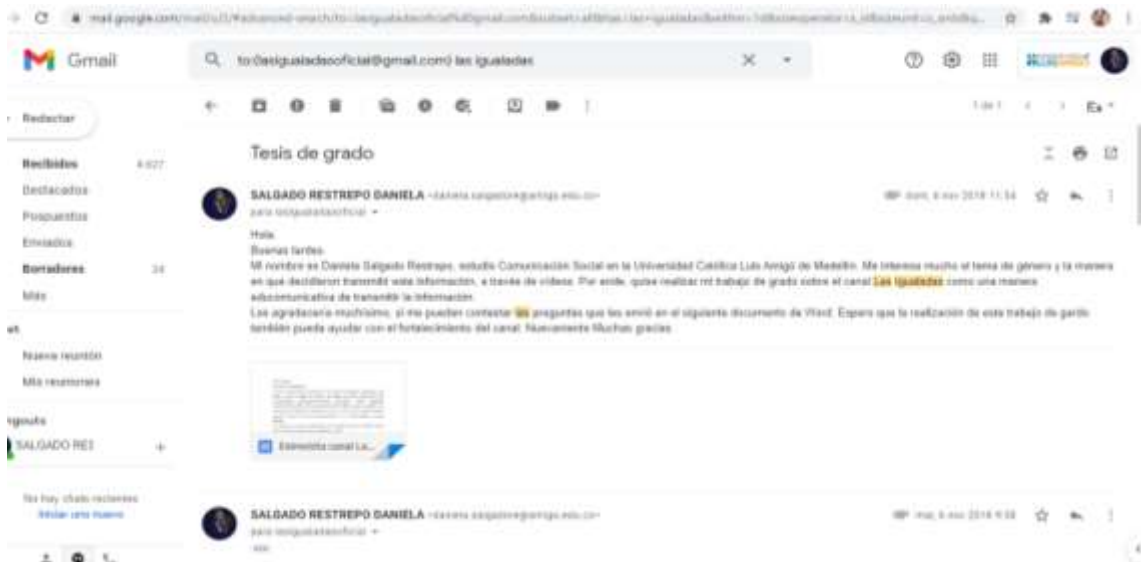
mail.google.com/mail/u/0/#advanced-search/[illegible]

Gmail

to:lasigualadasoficial@gmail.com las igualadas

Redactar

Recibidos 4.627

Destacados

Pospuestos

Enviados

Borradores 24

Más

Nueva reunión

Mis reuniones

SALGADO RES

No hay chats recientes
Iniciar uno nuevo

1 de 1

Tesis de grado

SALGADO RESTREPO DANIELA <daniela.salgadore@amigo.edu.co>
para lasigualadasoficial

Hola
Buenas tardes
Mi nombre es Daniela Salgado Restrepo, estudio Comunicación Social en la Universidad Católica Luis Amigó de Medellín. Me interesa mucho el tema de género y la manera en qué decidieron transmitir esta información, a través de videos. Por ende, quise realizar mi trabajo de grado sobre el canal Las Igualadas como una manera educomunicativa de transmitir la información.
Les agradecería muchísimo, si me pueden contestar las preguntas que les envió en el siguiente documento de Word. Espero que la realización de este trabajo de grado también pueda ayudar con el fortalecimiento del canal. Nuevamente Muchas gracias.

Entrevista canal La...

SALGADO RESTREPO DANIELA <daniela.salgadore@amigo.edu.co>
para lasigualadasoficial